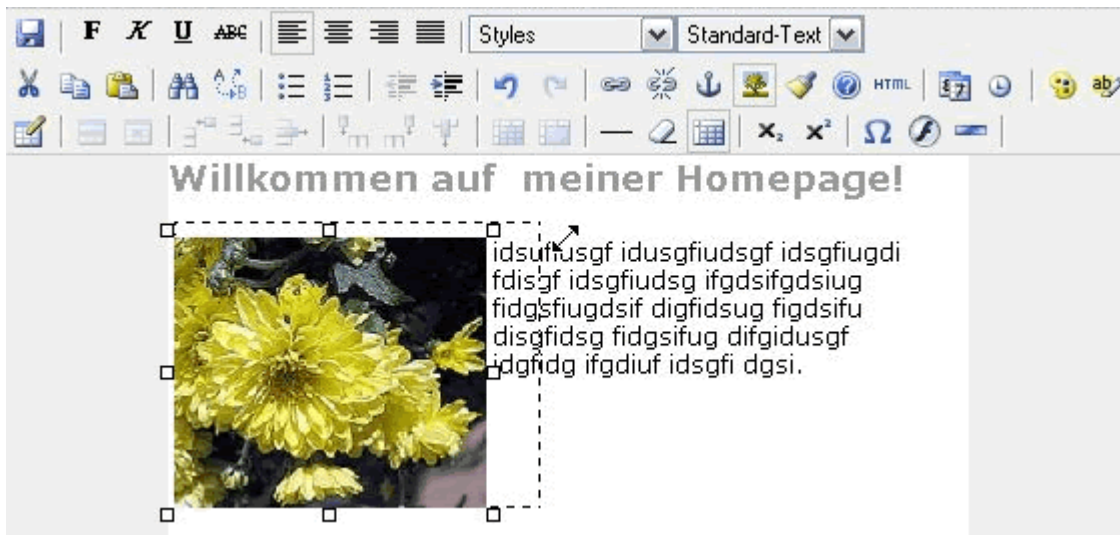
F K U ABC Styles Standard-Text

HTML

Willkommen auf meiner Homepage!

idsufiusgf idusgfiudsgf idsgfiugdi fdisgf idsgfiudsg ifgdsifgdsiug fidgsfiugdsif digfidsug figdsifu disgfidsg fidgsifug difgidusgf idgfidg ifgdiuf idsgfi dgsi.